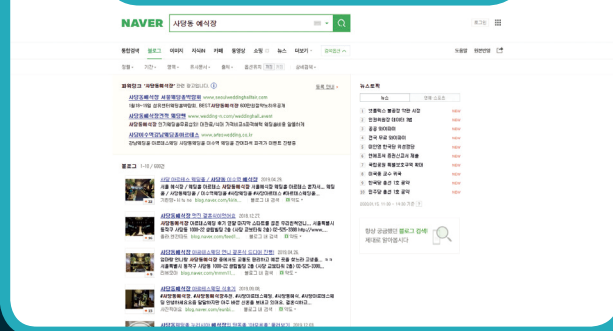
NAVER 사당동 예식장

로그인

통합검색 블로그 이미지 지식iN 카페 동영상 쇼핑 뉴스 더보기 검색옵션

도움말 환경설정

파워링크 '사당동예식장' 관련 광고입니다.

사당동예식장 사당웨딩홀역캐슬 www.seoulweddingkiller.com

사당동예식장 웨딩홀가 www.wedding.co.kr

사당예식장 www.wfrswedding.co.kr

등록 안내

뉴스토픽

블로그 1-10 / 686건

사당 아르테스 웨딩홀 / 사당동 예식장 2019.04.25

사당동예식장 2018.12.27

사당동예식장 2019.05.25

사당동예식장 2019.06.08

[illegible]